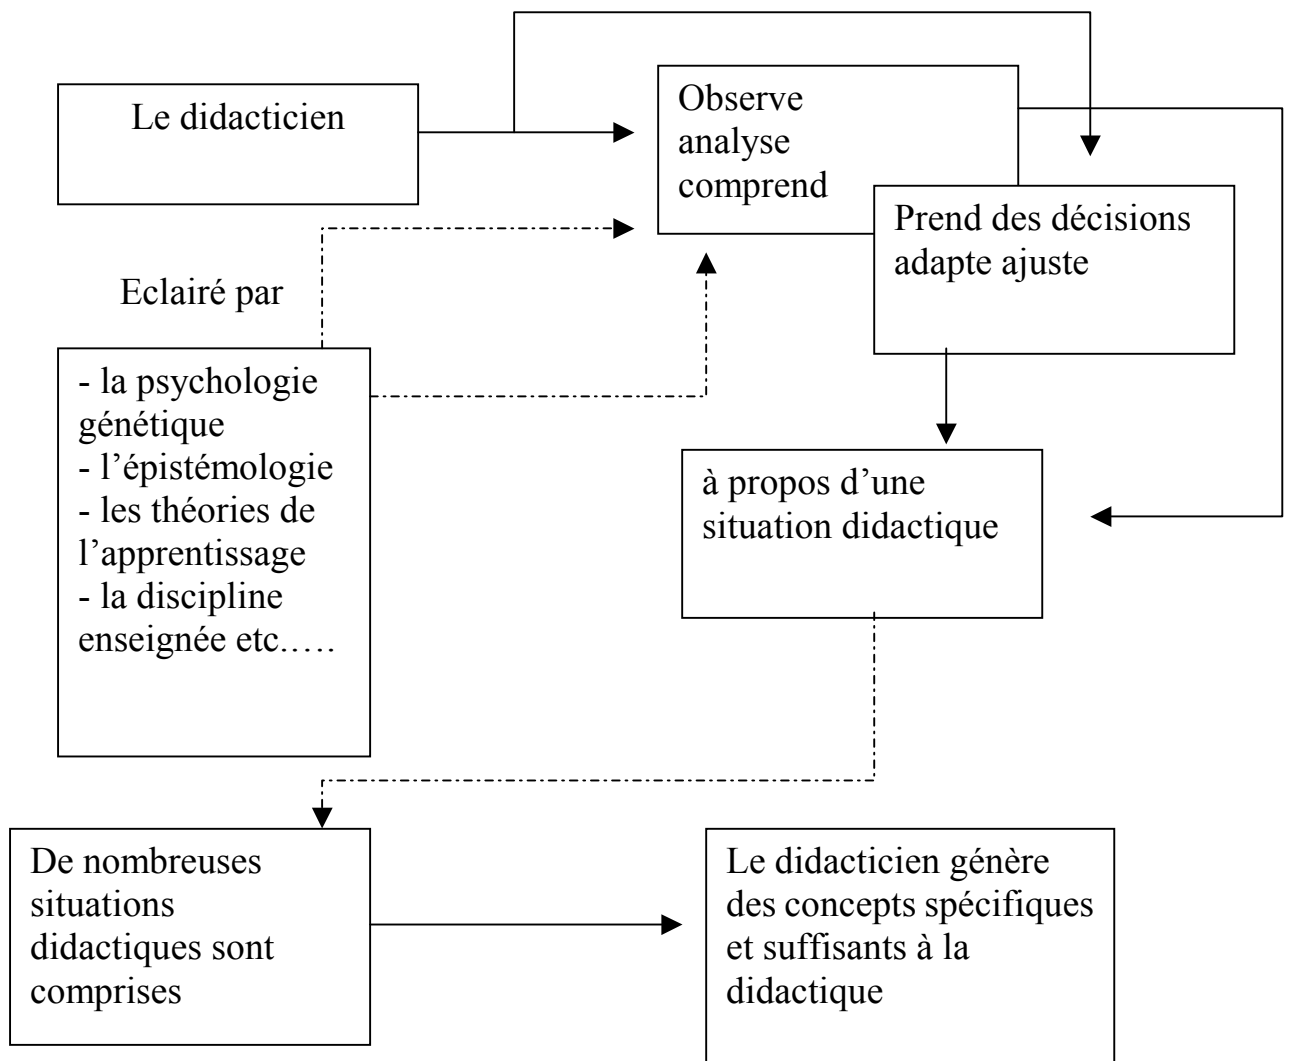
Le didacticien

Observe
analyse
comprend

Prend des décisions
adapte ajuste

Eclairé par

- la psychologie génétique
- l'épistémologie
- les théories de l'apprentissage
- la discipline enseignée etc.….

à propos d'une situation didactique

De nombreuses situations didactiques sont comprises

Le didacticien génère des concepts spécifiques et suffisants à la didactique